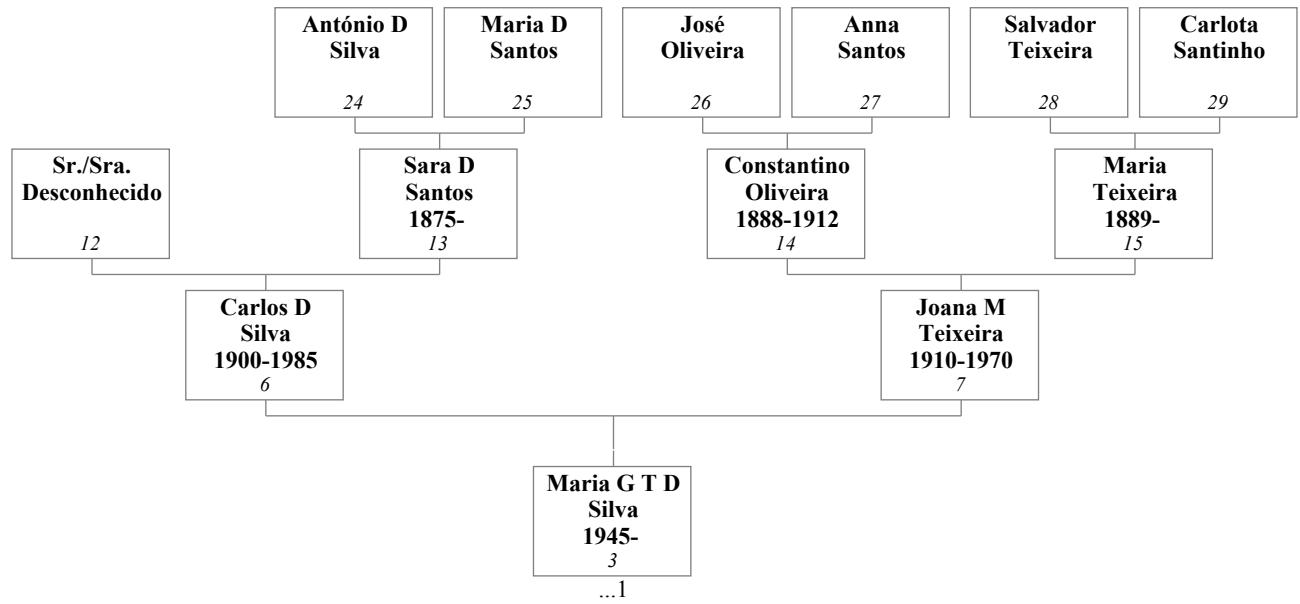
António D Silva
24

Maria D Santos
25

José Oliveira
26

Anna Santos
27

Salvador Teixeira
28

Carlota Santinho
29

Sr./Sra. Desconhecido
12

Sara D Santos
1875-
13

Constantino Oliveira
1888-1912
14

Maria Teixeira
1889-
15

Carlos D Silva
1900-1985
6

Joana M Teixeira
1910-1970
7

Maria G T D Silva
1945-
3
...1